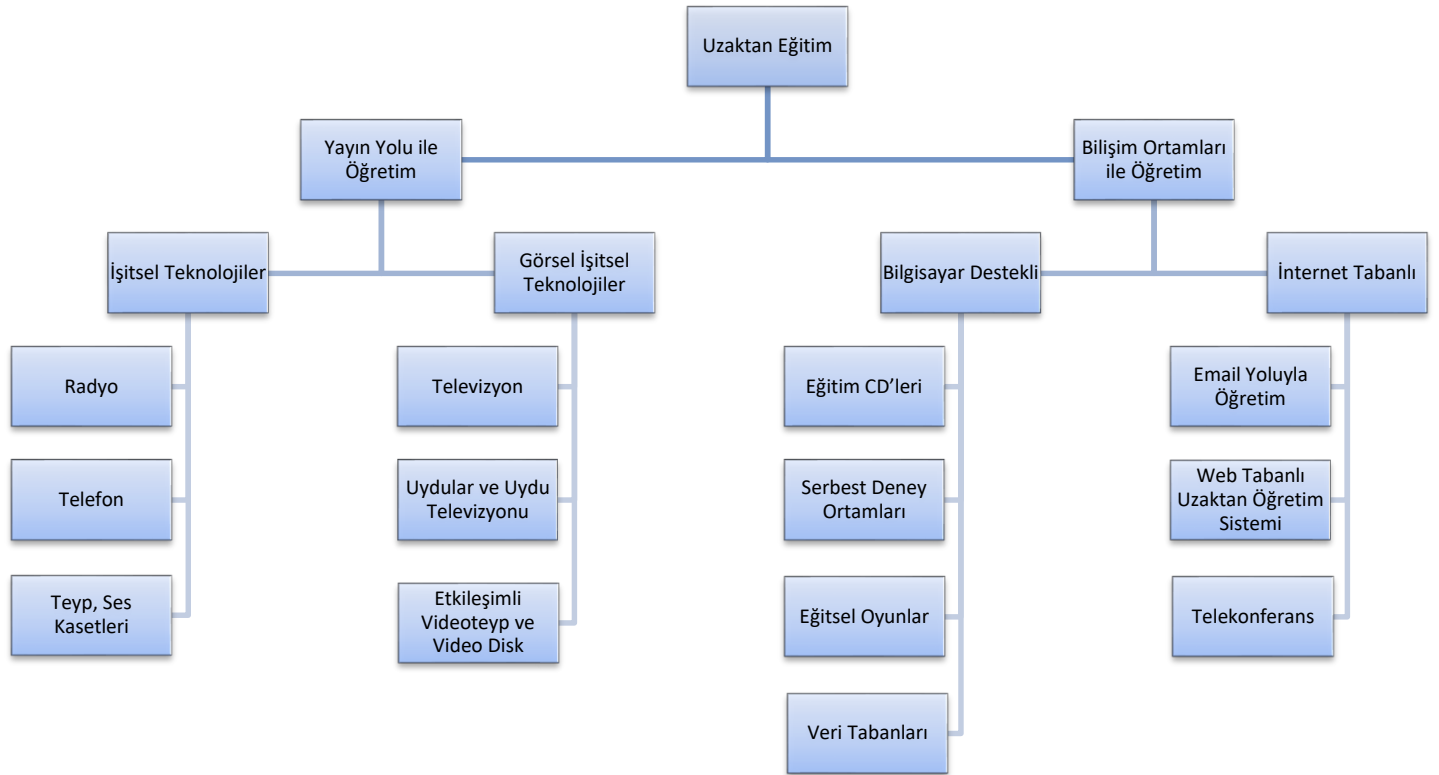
Uzaktan Eğitim

Yayın Yolu ile Öğretim

Bilişim Ortamları ile Öğretim

İşitsel Teknolojiler

Görsel İşitsel Teknolojiler

Bilgisayar Destekli

İnternet Tabanlı

Radyo

Telefon

Teyp, Ses Kasetleri

Televizyon

Uydular ve Uydu Televizyonu

Etkileşimli Videoteyp ve Video Disk

Eğitim CD'leri

Serbest Deney Ortamları

Eğitsel Oyunlar

Veri Tabanları

Email Yoluyla Öğretim

Web Tabanlı Uzaktan Öğretim Sistemi

Telekonferans